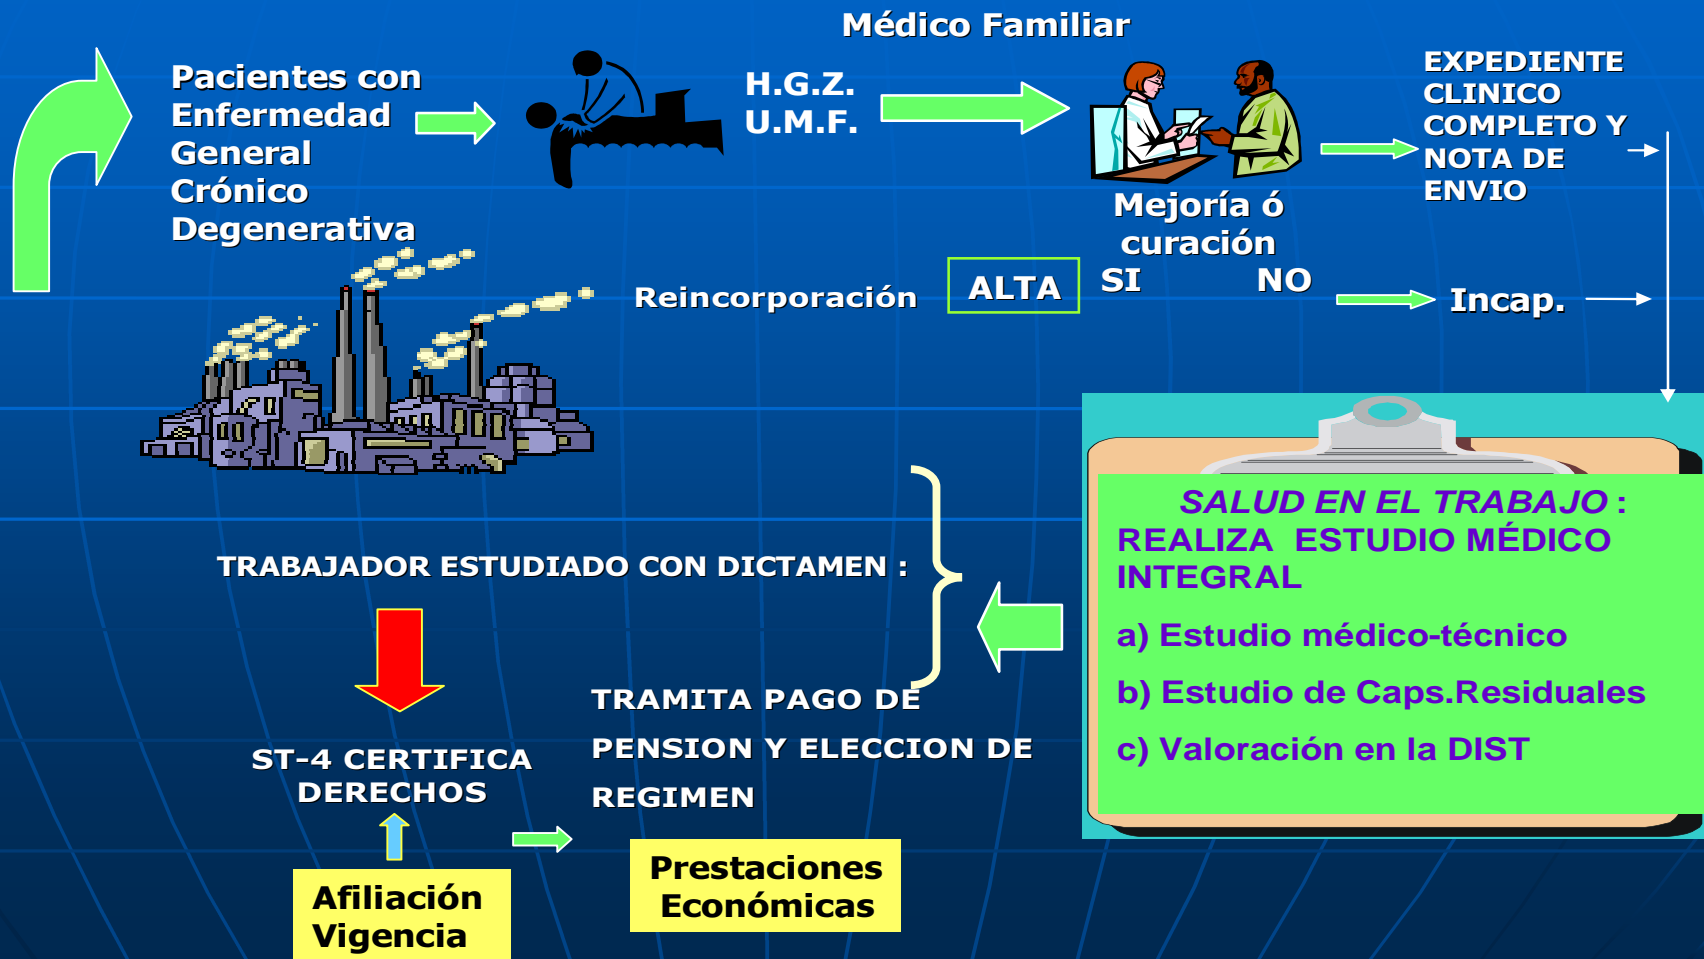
Médico Familiar

Pacientes con Enfermedad General Crónico Degenerativa

H.G.Z.
U.M.F.

EXPEDIENTE CLINICO COMPLETO Y NOTA DE ENVIO

Mejoría ó curación
SI NO

Reincorporación

ALTA

Incap.

SALUD EN EL TRABAJO :
REALIZA ESTUDIO MÉDICO INTEGRAL

a) Estudio médico-técnico

b) Estudio de Caps.Residuales

c) Valoración en la DIST

TRABAJADOR ESTUDIADO CON DICTAMEN :

TRAMITA PAGO DE PENSION Y ELECCION DE REGIMEN

ST-4 CERTIFICA DERECHOS

Afiliación Vigencia

Prestaciones Económicas